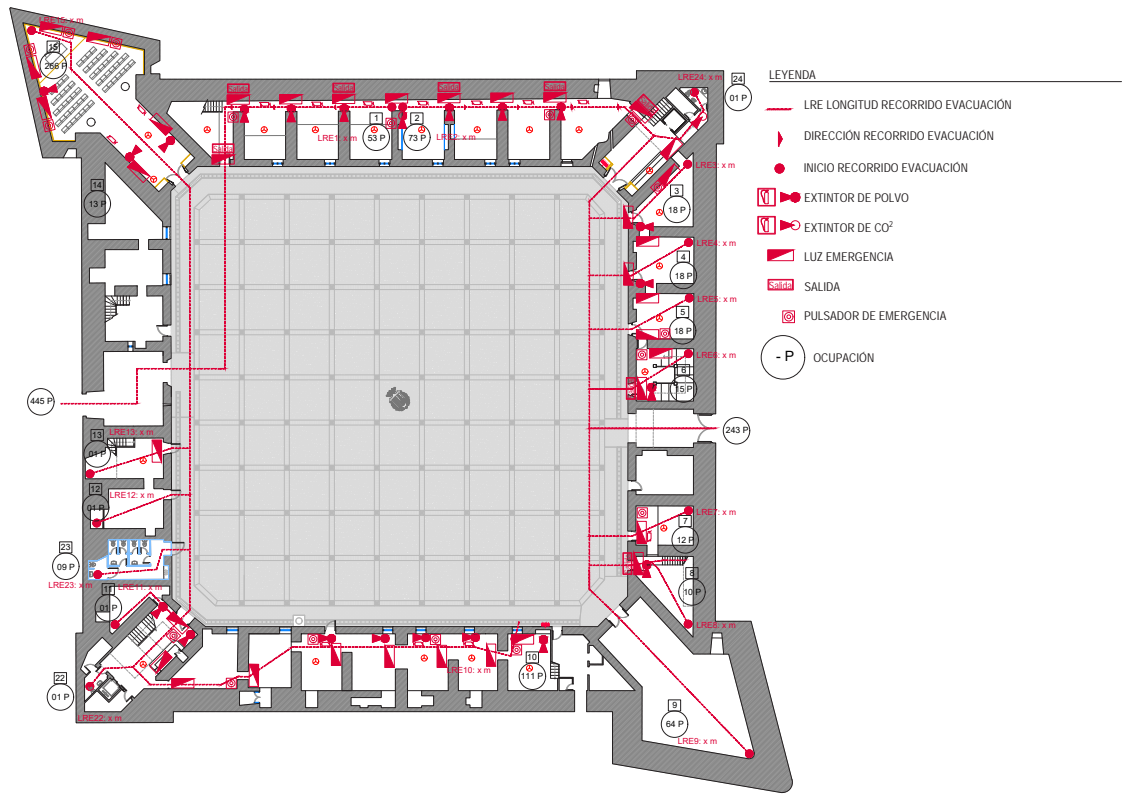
LEYENDA

LRE LONGITUD RECORRIDO EVACUACIÓN

DIRECCIÓN RECORRIDO EVACUACIÓN

INICIO RECORRIDO EVACUACIÓN

EXTINTOR DE POLVO

EXTINTOR DE CO$^2$

LUZ EMERGENCIA

Salida SALIDA

PULSADOR DE EMERGENCIA

- P OCUPACIÓN

LRE15: x m
15
268 P

Salida
Salida
Salida
Salida
Salida

1
53 P
LRE1: x m
2
73 P
LRE2: x m

24
01 P
LRE24: x m

LRE3: x m
3
18 P

LRE4: x m
4
18 P

LRE5: x m
5
18 P

LRE6: x m
6
15 P

243 P

LRE7: x m
7
12 P

8
10 P
LRE8: x m

9
64 P
LRE9: x m

10
111 P
LRE10: x m

14
13 P

445 P

13
01 P
LRE13: x m

12
01 P
LRE12: x m

23
09 P
LRE23: x m

11
01 P
LRE11: x m

22
01 P
LRE22: x m